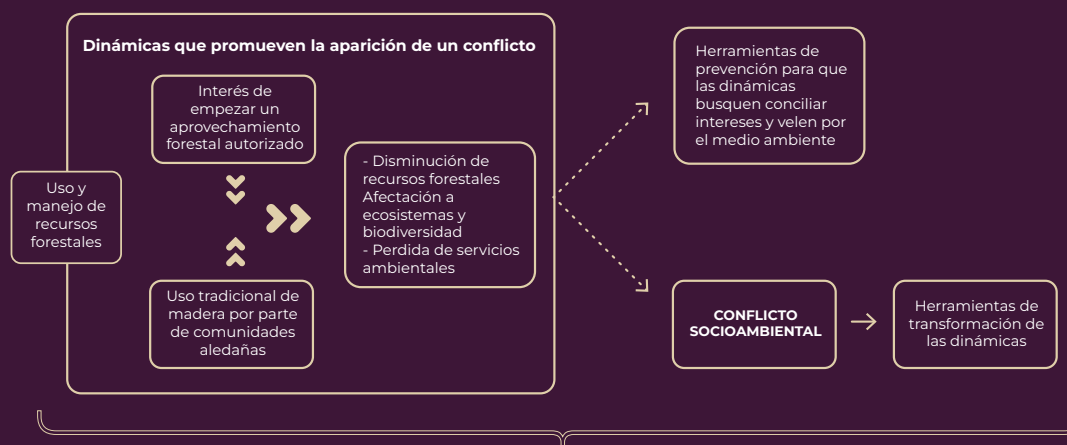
Uso y manejo de recursos forestales

Dinámicas que promueven la aparición de un conflicto

Interés de empezar un aprovechamiento forestal autorizado

Uso tradicional de madera por parte de comunidades aledañas

- Disminución de recursos forestales
Afectación a ecosistemas y biodiversidad
- Perdida de servicios ambientales

Herramientas de prevención para que las dinámicas busquen conciliar intereses y velen por el medio ambiente

CONFLICTO SOCIOAMBIENTAL

Herramientas de transformación de las dinámicas